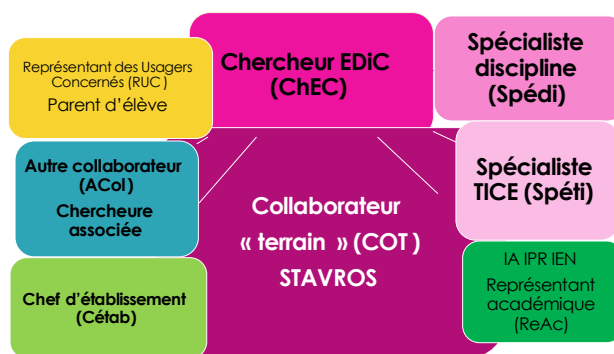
Représentant des Usagers Concernés (RUC)
Parent d'élève

Chercheur EDiC (ChEC)

Spécialiste discipline (Spédi)

Autre collaborateur (ACol)
Chercheure associée

Spécialiste TICE (Spéti)

Collaborateur « terrain » (COT)
STAVROS

IA IPR IEN
Représentant académique (ReAc)

Chef d'établissement (Cétab)